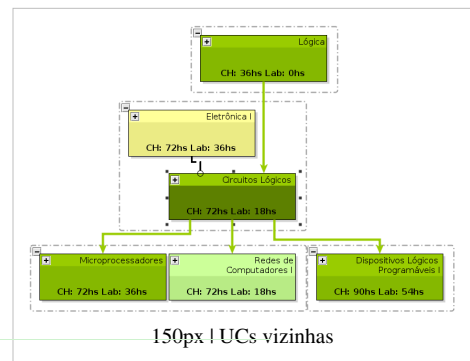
Lógica
CH: 36hs Lab: 0hs

Eletrônica I
CH: 72hs Lab: 36hs

Circuitos Lógicos
CH: 72hs Lab: 18hs

Microprocessadores
CH: 72hs Lab: 36hs

Redes de Computadores I
CH: 72hs Lab: 18hs

Dispositivos Lógicos Programáveis I
CH: 90hs Lab: 54hs

150px | UCs vizinhas